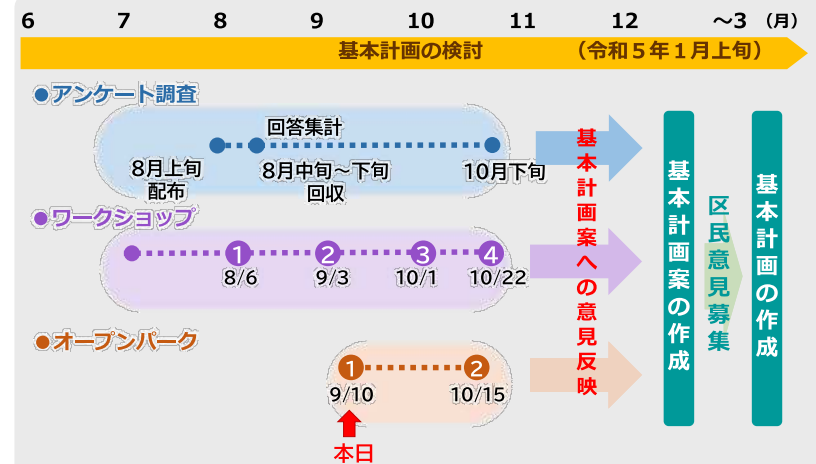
6 7 8 9 10 11 12 ～3 （月）

基本計画の検討 （令和５年１月上旬）

●アンケート調査

回答集計

8月上旬 配布

8月中旬～下旬 回収

10月下旬

●ワークショップ

1 8/6

2 9/3

3 10/1

4 10/22

●オープンパーク

1 9/10

2 10/15

本日

基本計画案への意見反映

基本計画案の作成

区民意見募集

基本計画の作成